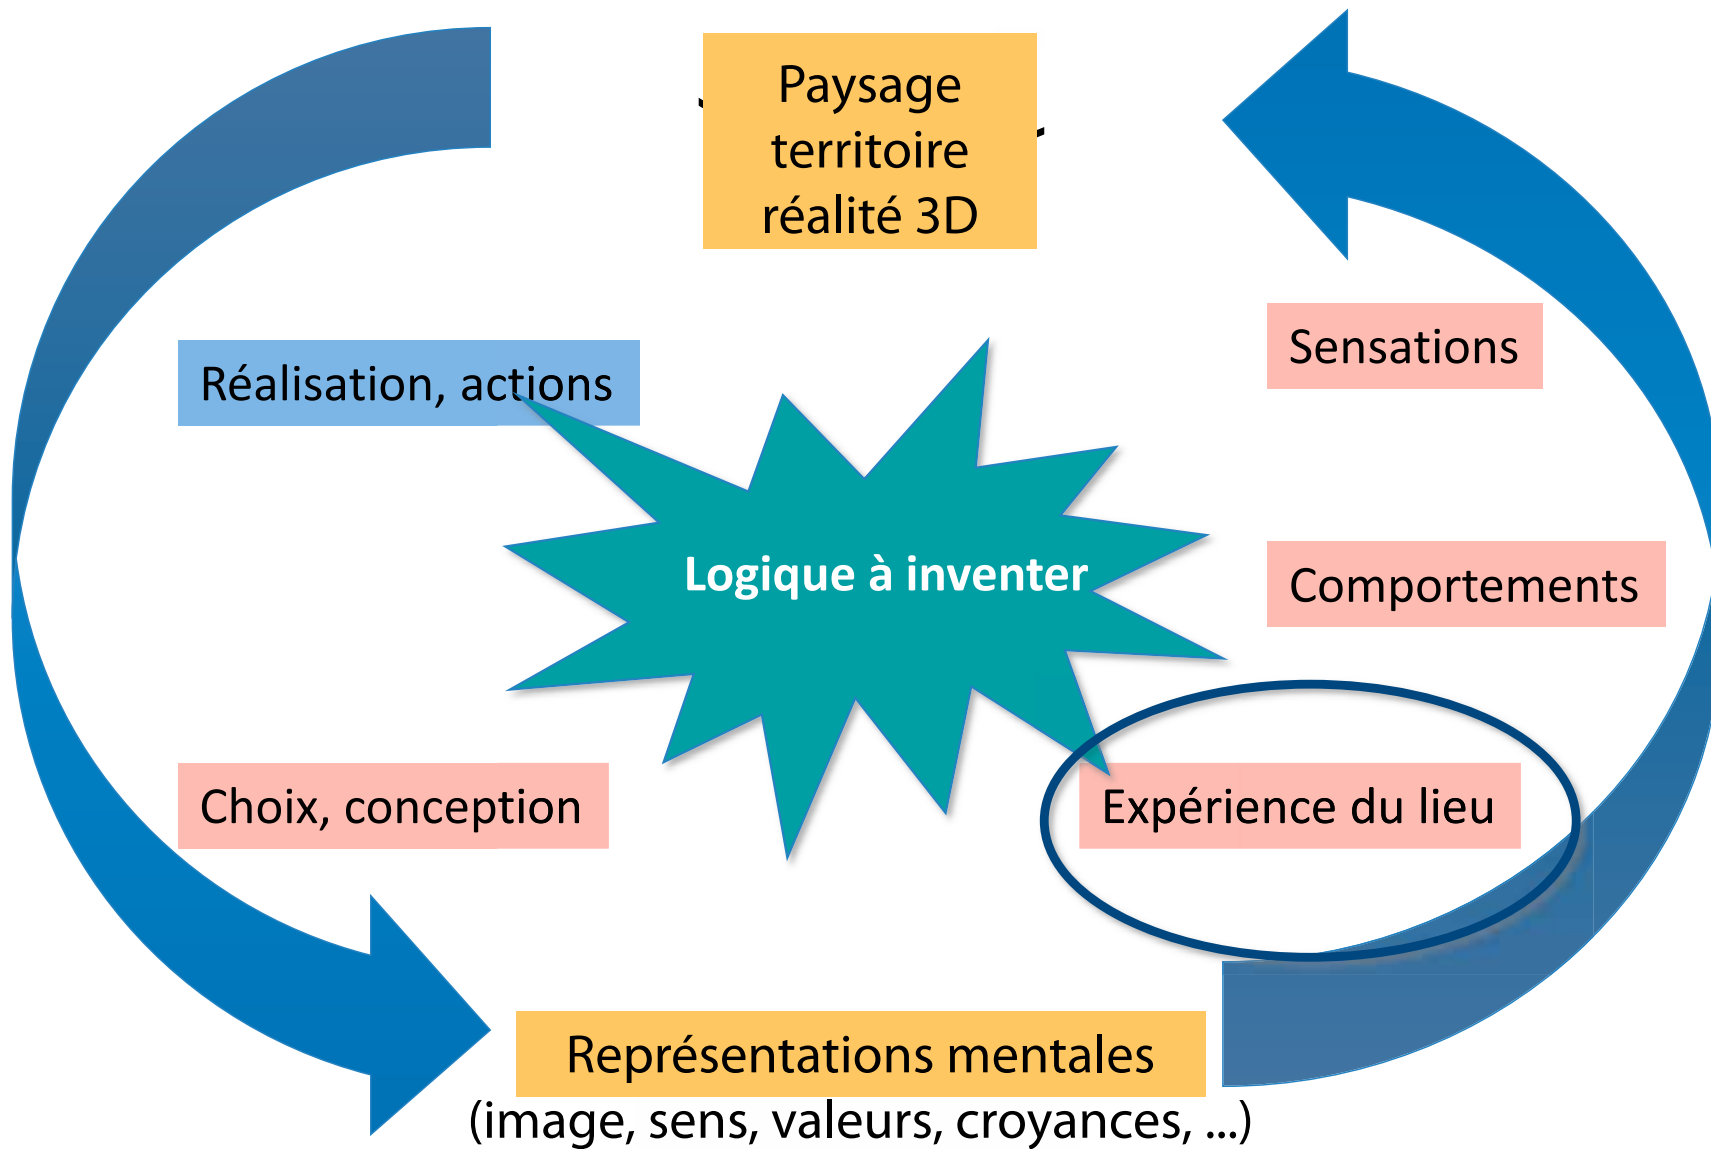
Paysage territoire réalité 3D

Réalisation, actions

Sensations

Logique à inventer

Comportements

Choix, conception

Expérience du lieu

Représentations mentales
(image, sens, valeurs, croyances, ...)